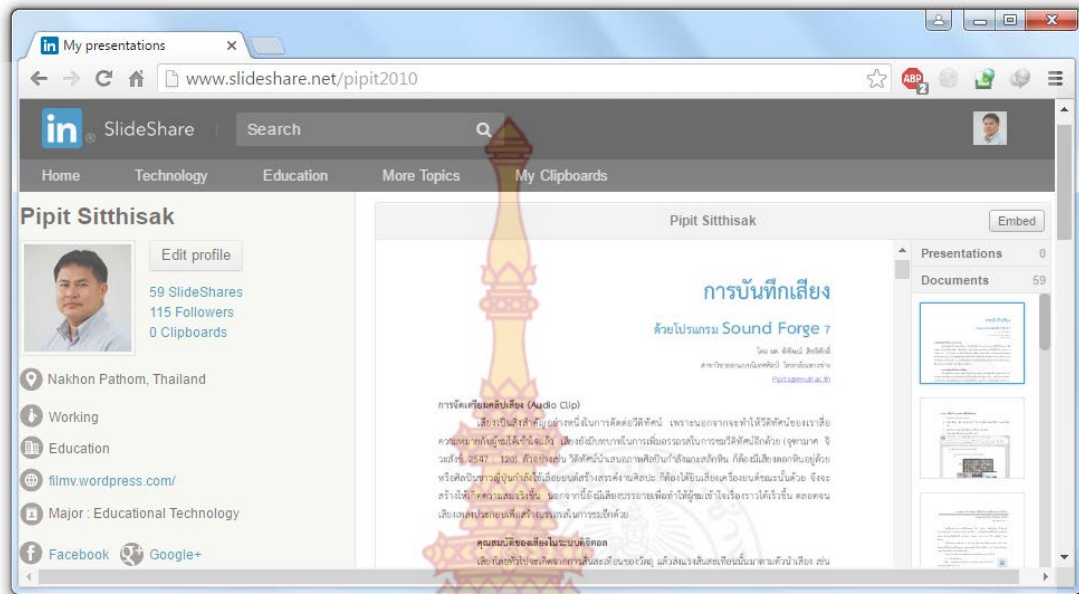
My presentations

www.slideshare.net/pipit2010

SlideShare Search

Home Technology Education More Topics My Clipboards

Pipit Sitthisak

Edit profile

59 SlideShares
115 Followers
0 Clipboards

Nakhon Pathom, Thailand

Working

Education

filmv.wordpress.com/

Major : Educational Technology

Facebook Google+

Pipit Sitthisak Embed

Presentations 0
Documents 59

การบันทึกเสียง

ด้วยโปรแกรม Sound Forge 7

โดย ผศ. พิพิทธ์ สิทธิศักดิ์
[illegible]

การจัดเตรียมคลิปเสียง (Audio Clip)

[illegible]

คุณสมบัติของเสียงในระบบดิจิตอล

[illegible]